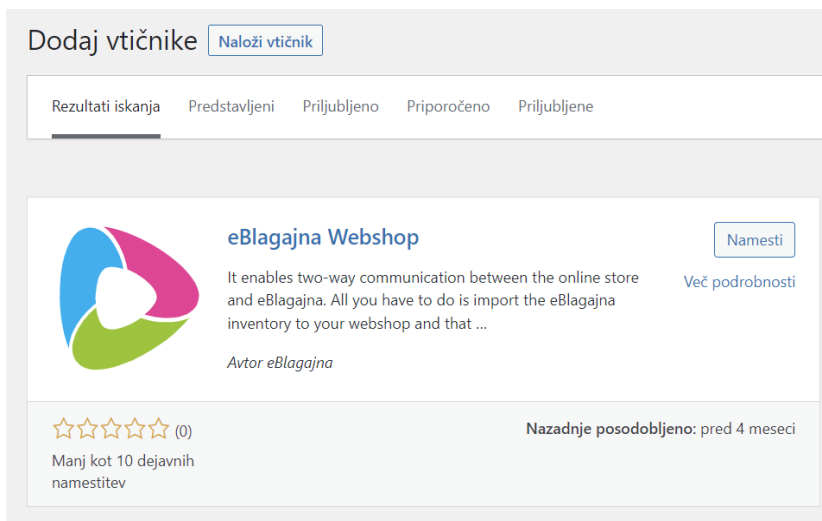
Dodaj vtičnike Naloži vtičnik

Rezultati iskanja Predstavljeni Priljubljeno Priporočeno Priljubljene

eBlagajna Webshop

It enables two-way communication between the online store and eBlagajna. All you have to do is import the eBlagajna inventory to your webshop and that ...

Avtor eBlagajna

Namesti

Več podrobnosti

(0)

Manj kot 10 dejavnih namestitev

Nazadnje posodobljeno: pred 4 meseci